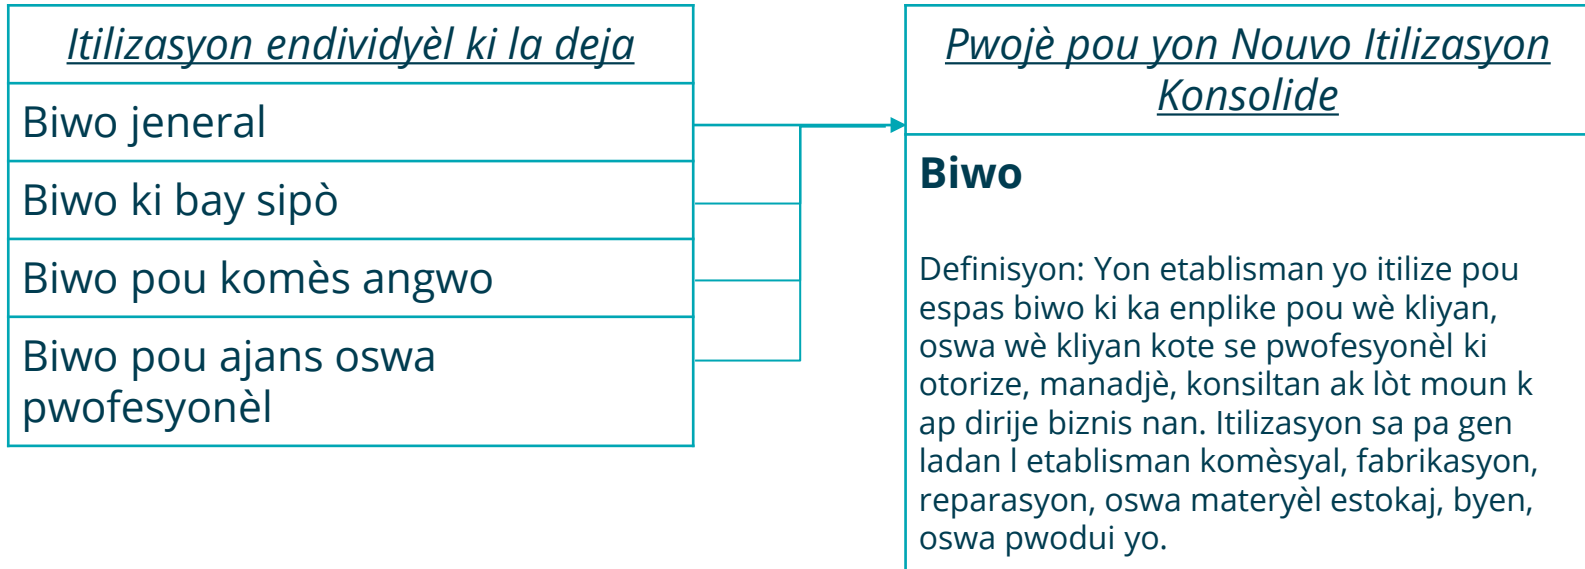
Itilizasyon endividyèl ki la deja

Biwo jeneral

Biwo ki bay sipò

Biwo pou komès angwo

Biwo pou ajans oswa pwofesyonèl

Pwojè pou yon Nouvo Itilizasyon Konsolide

Biwo

Definisyon: Yon etablisman yo itilize pou espas biwo ki ka enplike pou wè kliyan, oswa wè kliyan kote se pwofesyonèl ki otorize, manadjè, konsiltan ak lòt moun k ap dirije biznis nan. Itilizasyon sa pa gen ladan l etablisman komèsyal, fabrikasyon, reparasyon, oswa materyèl estokaj, byen, oswa pwodui yo.